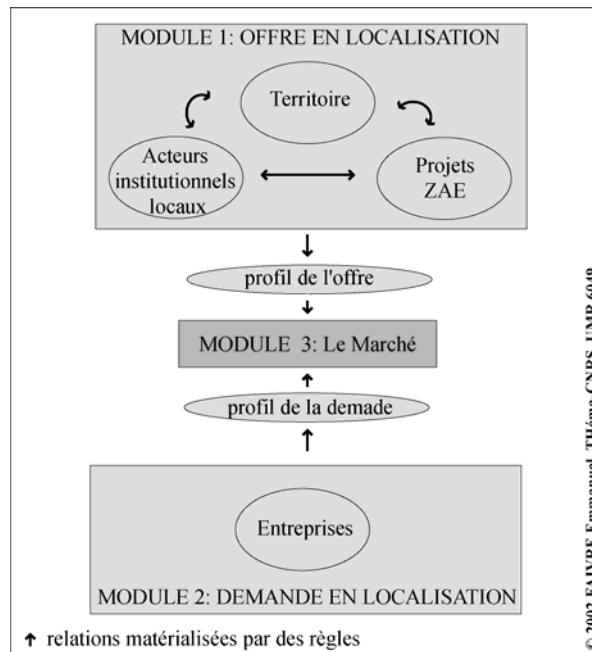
MODULE 1: OFFRE EN LOCALISATION

Territoire

Acteurs institutionnels locaux

Projets ZAE

profil de l'offre

MODULE 3: Le Marché

profil de la demade

Entreprises

MODULE 2: DEMANDE EN LOCALISATION

↑ relations matérialisées par des règles

© 2002 FAIVRE Emmanuel, THéma CNRS, UMR 6049